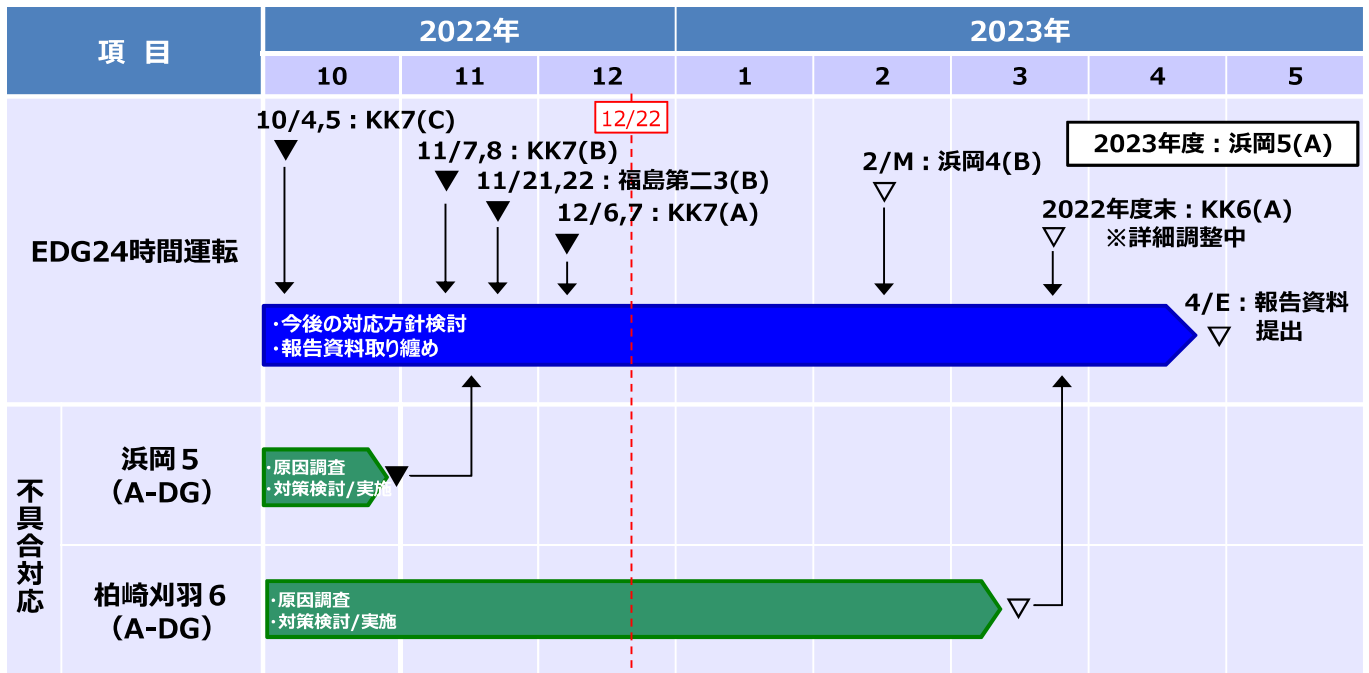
| 項 目 | 2022年 10 | 11 | 12 | 2023年 1 | 2 | 3 | 4 | 5 |
|---|---|---|---|---|---|---|---|---|
| EDG24時間運転 | | | | | | | | |
| 不具合対応 浜岡５（A-DG） | | | | | | | | |
| 不具合対応 柏崎刈羽６（A-DG） | | | | | | | | |

12/22

10/4,5：KK7(C)

11/7,8：KK7(B)

11/21,22：福島第二3(B)

12/6,7：KK7(A)

2/M：浜岡4(B)

2023年度：浜岡5(A)

2022年度末：KK6(A)
※詳細調整中

・今後の対応方針検討
・報告資料取り纏め

4/E：報告資料提出

・原因調査
・対策検討/実施

・原因調査
・対策検討/実施